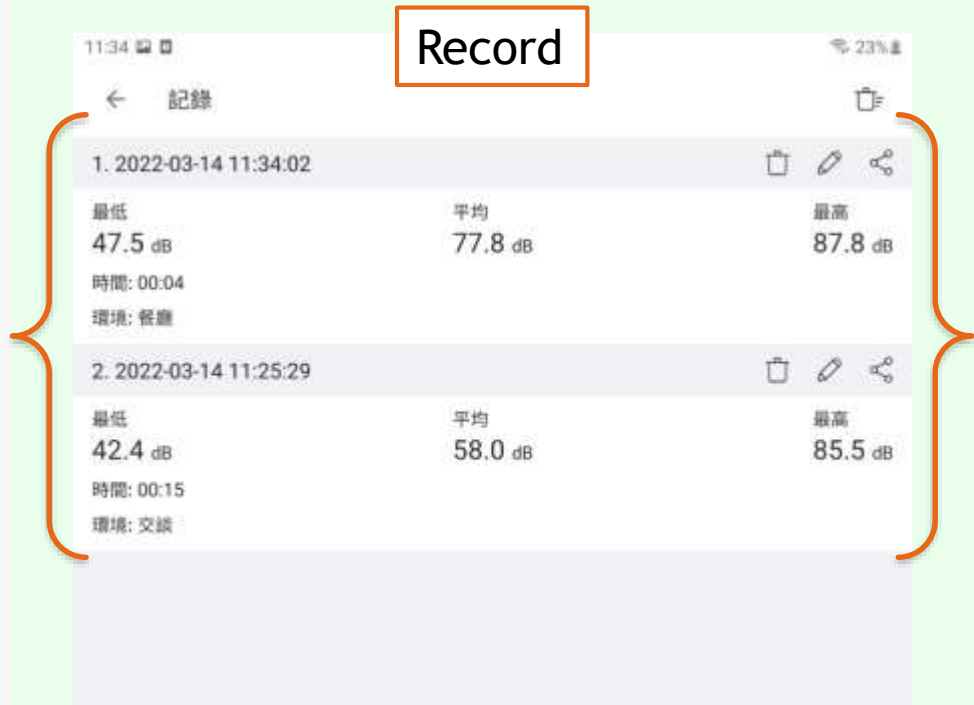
11:34

Record

23%

記錄

1. 2022-03-14 11:34:02

最低
47.5 dB

平均
77.8 dB

最高
87.8 dB

時間: 00:04

環境: 餐廳

2. 2022-03-14 11:25:29

最低
42.4 dB

平均
58.0 dB

最高
85.5 dB

時間: 00:15

環境: 交談